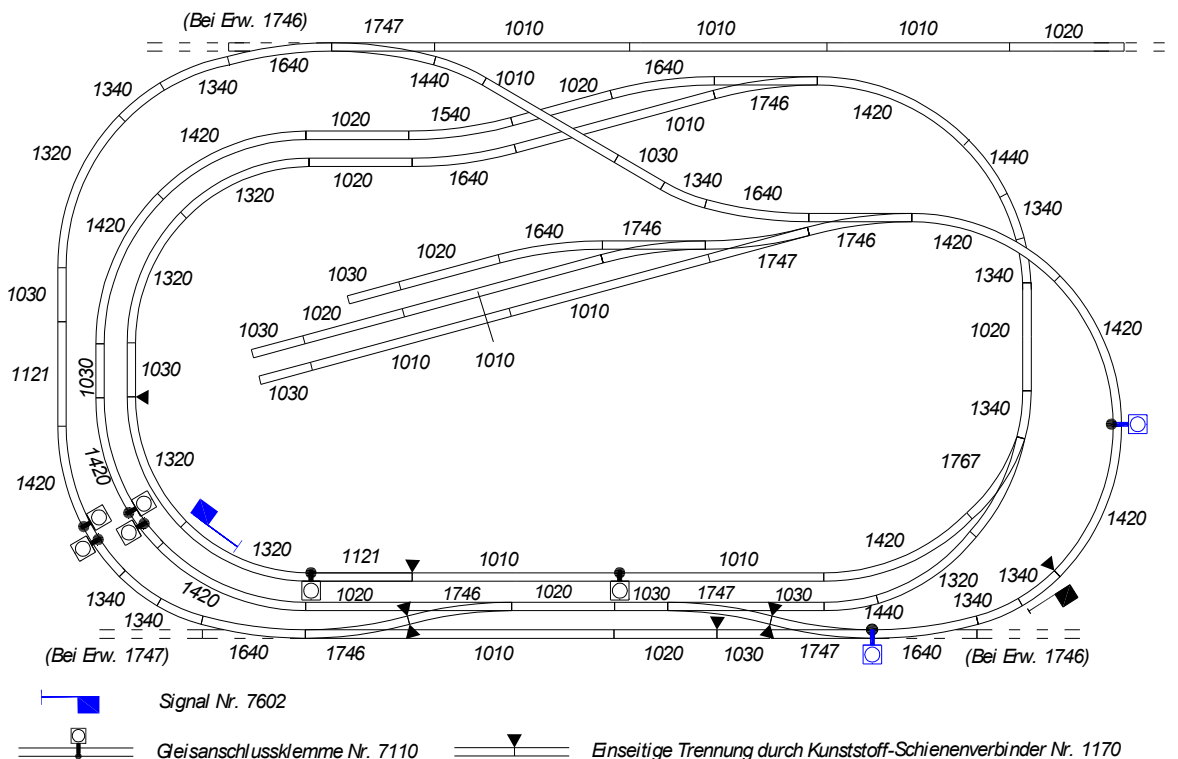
(Bei Erw. 1746) 1747 1010 1010 1010 1020

1340 1340 1640 1440 1010 1020 1640

1420 1020 1540 1746 1420

1320 1010

1320 1020 1640 1030 1440

1340 1640 1340

1420 1640 1746 1746 1420

1020 1747 1340

1320 1030

1030 1020 1010 1020 1420

1030 1010

1010 1010

1030

1121 1030 1030 1340

1767

1420 1320 1420

1420

1320 1121 1010 1010 1420

1340 1020 1746 1020 1030 1747 1030 1320 1340

1340 1420 1440 1340

1340

(Bei Erw. 1747) 1640 1746 1010 1020 1030 1747 1640 (Bei Erw. 1746)

Signal Nr. 7602

Gleisanschlussklemme Nr. 7110

Einseitige Trennung durch Kunststoff-Schienenverbinder Nr. 1170